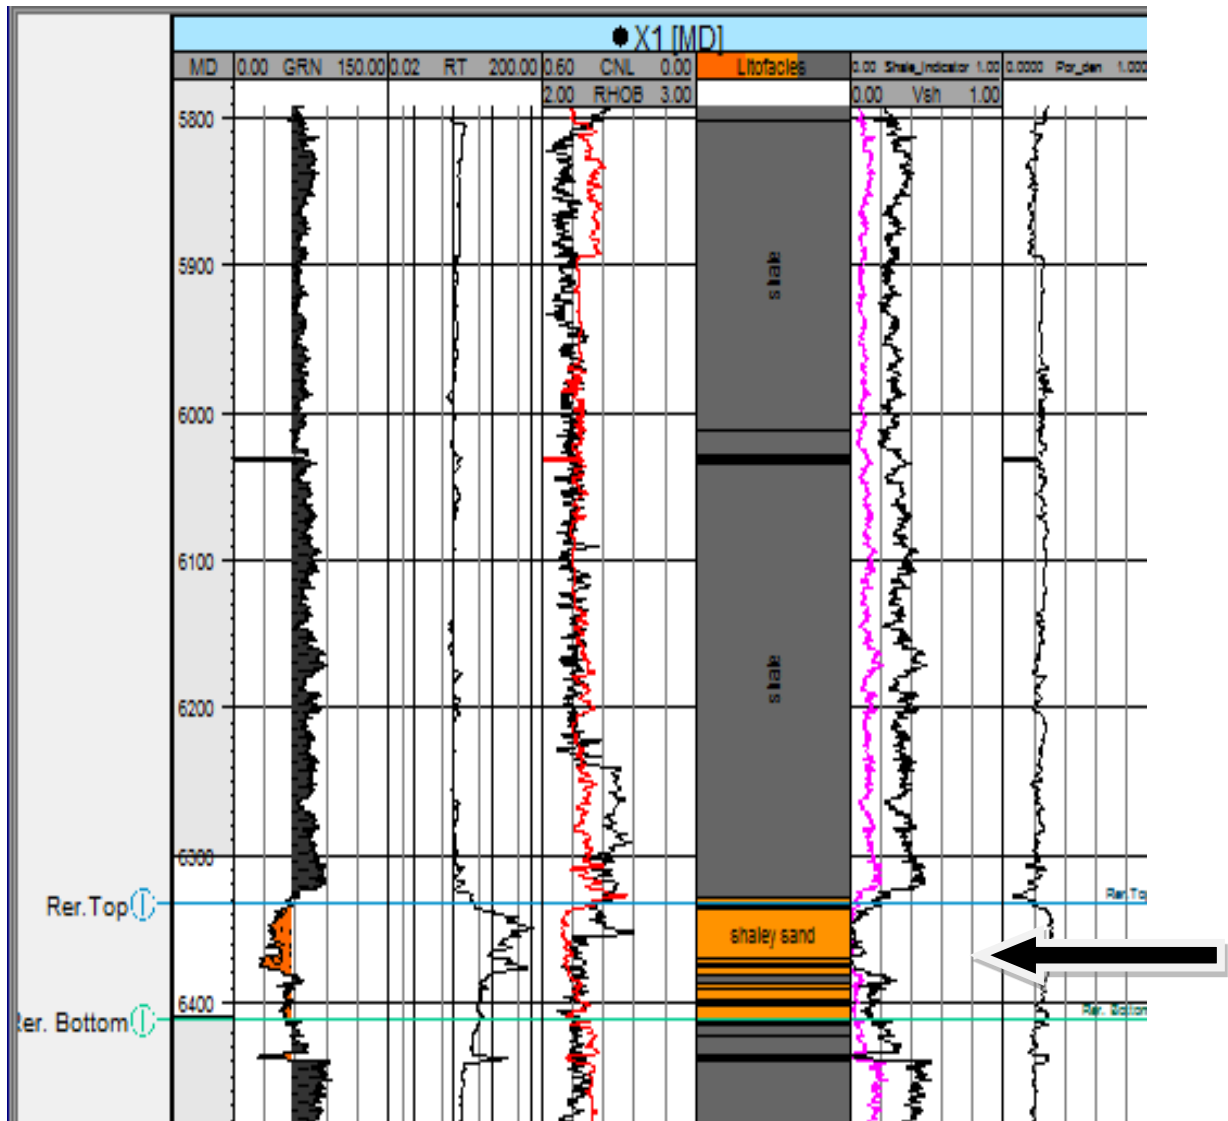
X1 [MD]

| MD | 0.00 GRN 150.00 | 0.02 RT 200.00 | 0.60 CNL 0.00 | Litofacies | 0.00 Shale_Indicator 1.00 | 0.0000 Por_den 1.000 |
|---|---|---|---|---|---|---|
| | | | 2.00 RHOB 3.00 | | 0.00 Vsh 1.00 | |

5800

5900

shale

6000

6100

shale

6200

6300

Rer.Top

Rer.Top

shaley sand

6400

Rer. Bottom

Rer. Bottom